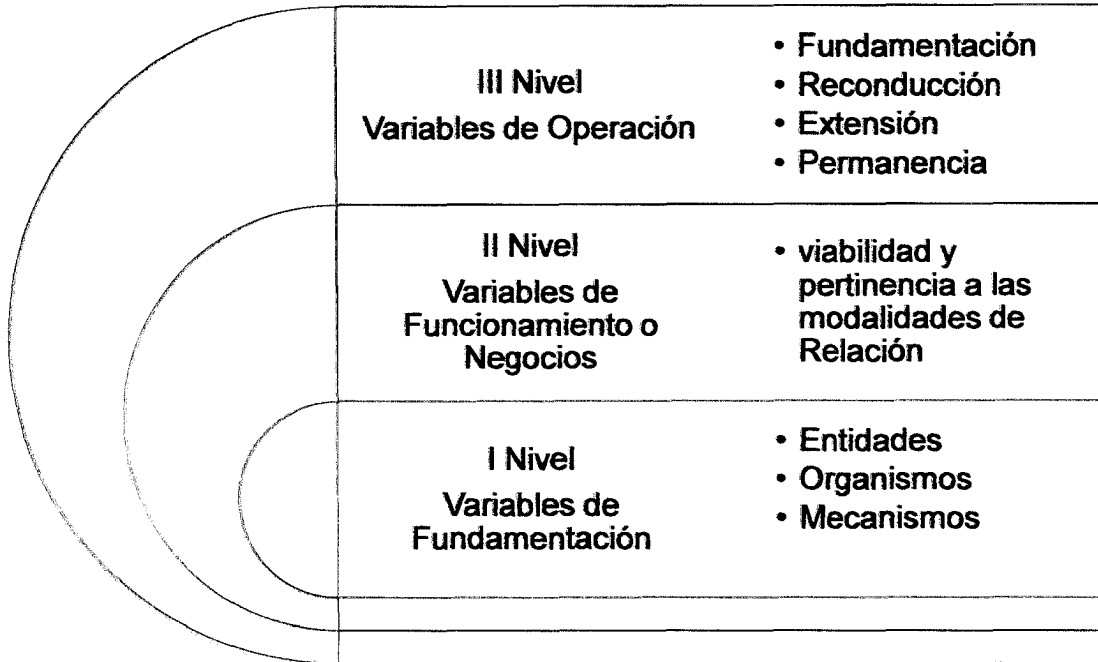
III Nivel
Variables de Operación

• Fundamentación
• Reconducción
• Extensión
• Permanencia

II Nivel
Variables de Funcionamiento o Negocios

• viabilidad y pertinencia a las modalidades de Relación

I Nivel
Variables de Fundamentación

• Entidades
• Organismos
• Mecanismos